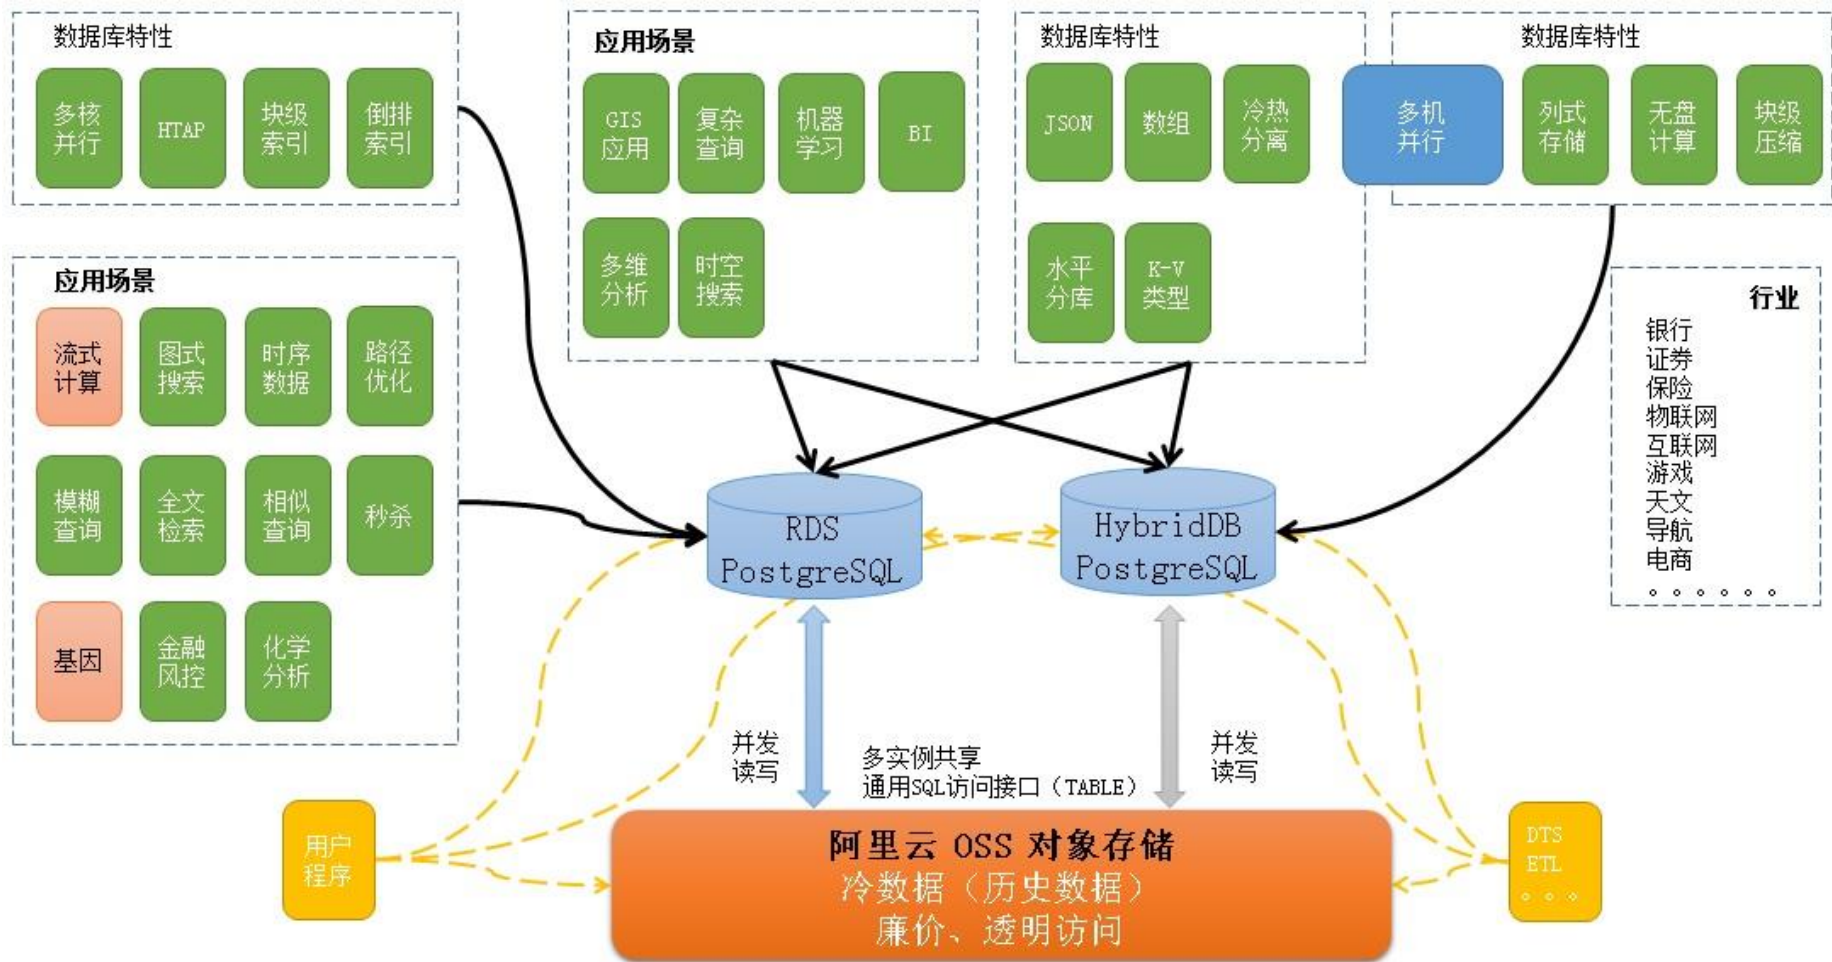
数据库特性

多核并行

HTAP

块级索引

倒排索引

应用场景

GIS应用

复杂查询

机器学习

BI

多维分析

时空搜索

数据库特性

JSON

数组

冷热分离

水平分库

K-V类型

数据库特性

多机并行

列式存储

无盘计算

块级压缩

应用场景

流式计算

图式搜索

时序数据

路径优化

模糊查询

全文检索

相似查询

秒杀

基因

金融风控

化学分析

行业

银行
证券
保险
物联网
互联网
游戏
天文
导航
电商
。。。。。。

RDS PostgreSQL

HybridDB PostgreSQL

并发读写

多实例共享
通用SQL访问接口（TABLE）

并发读写

用户程序

阿里云 OSS 对象存储
冷数据（历史数据）
廉价、透明访问

DTS
ETL
。。。